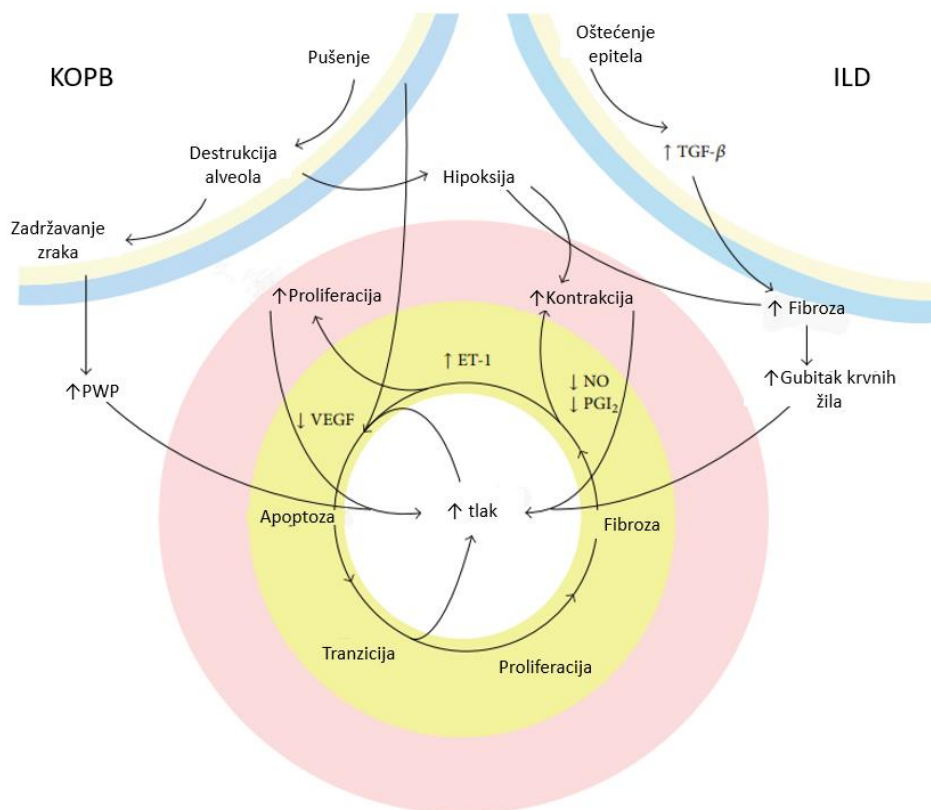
KOPB

ILD

Pušenje

Oštećenje epitela

Destrukcija alveola

Hipoksija

↑ TGF-$\beta$

Zadržavanje zraka

↑Proliferacija

↑Kontrakcija

↑ Fibroza

↑ ET-1

↓ NO

↓ $PGI_2$

↑PWP

↓ VEGF

↑Gubitak krvnih žila

↑ tlak

Apoptoza

Fibroza

Tranzicija

Proliferacija